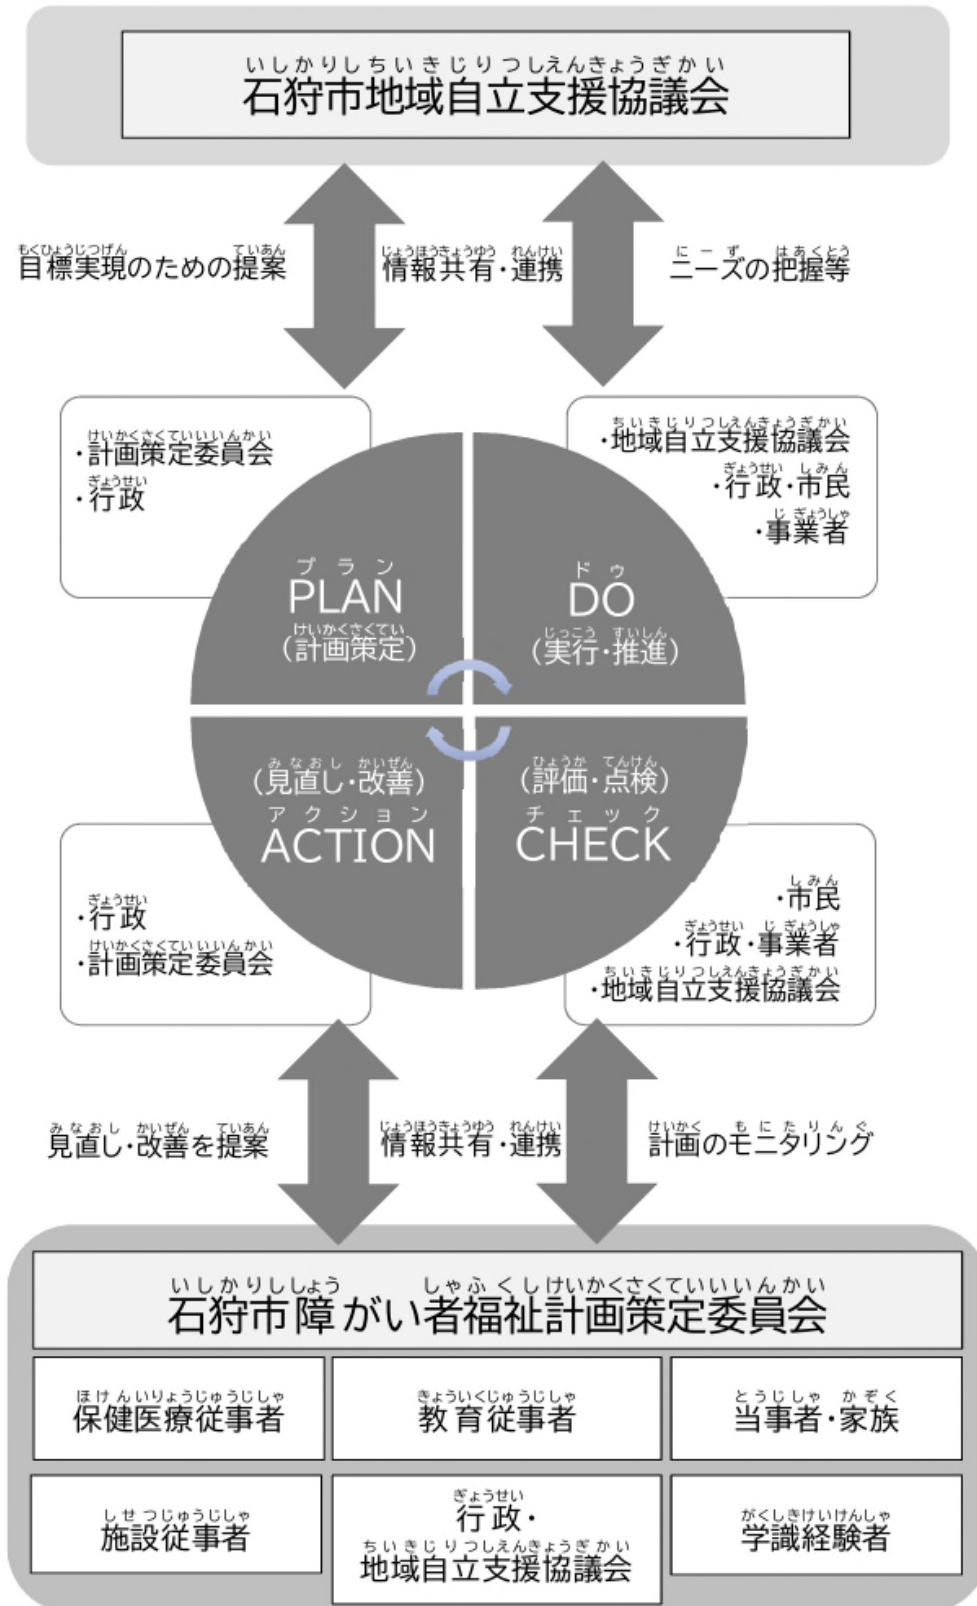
いしかりしちいきじりつしえんきょうぎかい
石狩市地域自立支援協議会

もくひょうじつげん ていあん
目標実現のための提案

じょうほうきょうゆう れんけい
情報共有・連携

にーず はあくとう
ニーズの把握等

けいかくさくていいいんかい
・計画策定委員会
ぎょうせい
・行政

ちいきじりつしえんきょうぎかい
・地域自立支援協議会
ぎょうせい しみん
・行政・市民
じぎょうしゃ
・事業者

プラン
PLAN
けいかくさくてい
（計画策定）

ドゥ
DO
じっこう すいしん
（実行・推進）

みなおし かいぜん
（見直し・改善）
アクション
ACTION

ひょうか てんけん
（評価・点検）
チェック
CHECK

ぎょうせい
・行政
けいかくさくていいいんかい
・計画策定委員会

しみん
・市民
ぎょうせい じぎょうしゃ
・行政・事業者
ちいきじりつしえんきょうぎかい
・地域自立支援協議会

みなおし かいぜん ていあん
見直し・改善を提案

じょうほうきょうゆう れんけい
情報共有・連携

けいかく もにたりんぐ
計画のモニタリング

いしかりししょう しゃふくしけいかくさくていいいんかい
石狩市障がい者福祉計画策定委員会

| ほけんいりょうじゅうじしゃ 保健医療従事者 | きょういくじゅうじしゃ 教育従事者 | とうじしゃ かぞく 当事者・家族 |
|---|---|---|
| しせつじゅうじしゃ 施設従事者 | ぎょうせい 行政・ ちいきじりつしえんきょうぎかい 地域自立支援協議会 | がくしきけいけんしゃ 学識経験者 |